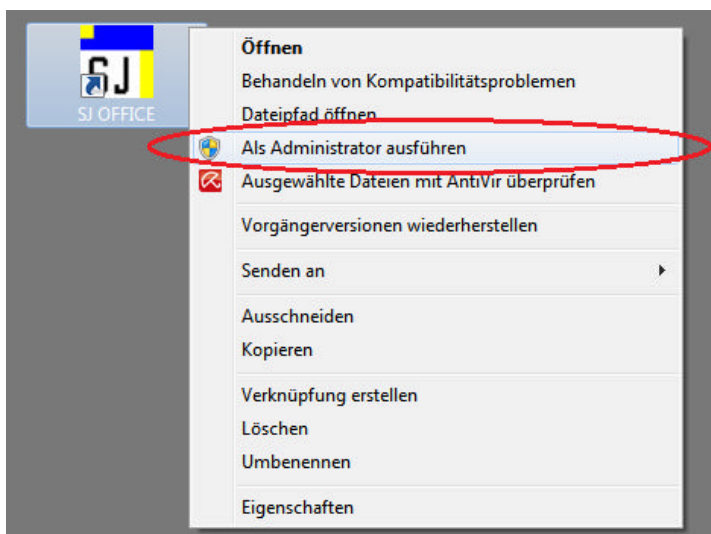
SJ

SJ OFFICE

Öffnen
Behandeln von Kompatibilitätsproblemen
Dateipfad öffnen
Als Administrator ausführen
Ausgewählte Dateien mit AntiVir überprüfen
Vorgängerversionen wiederherstellen
Senden an
Ausschneiden
Kopieren
Verknüpfung erstellen
Löschen
Umbenennen
Eigenschaften